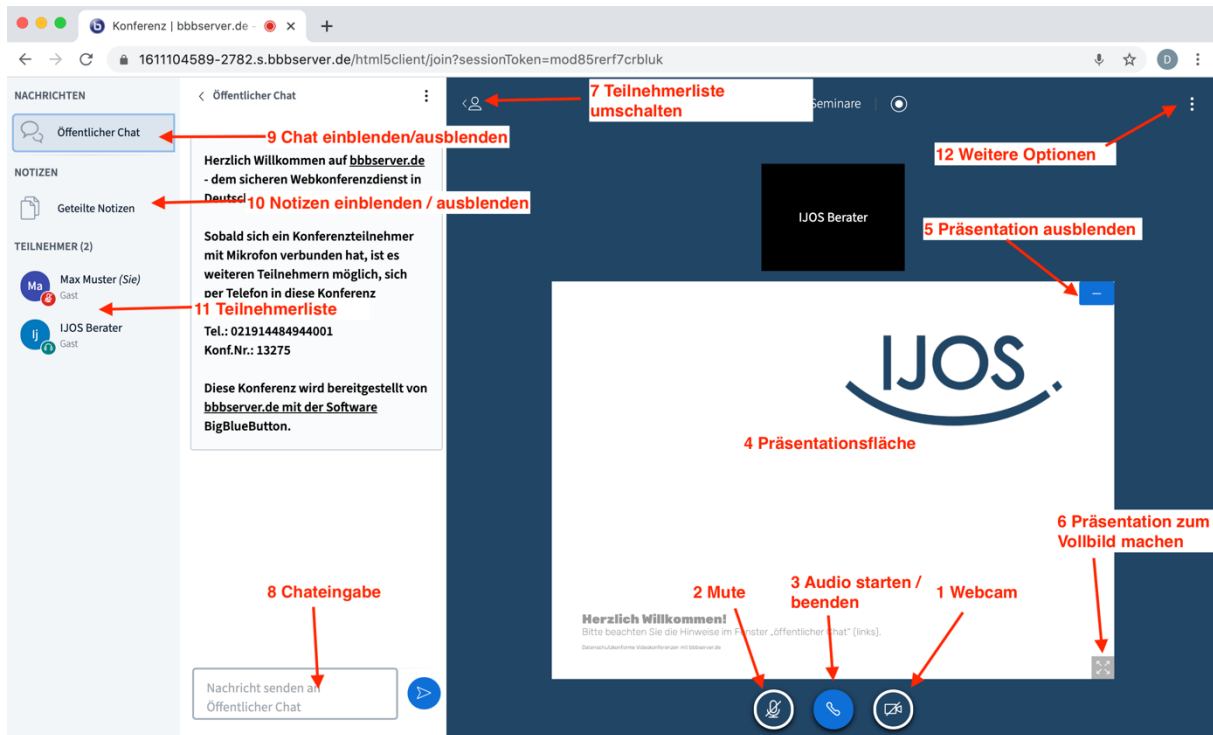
Konferenz | bbbserver.de - ×
+
1611104589-2782.s.bbbserver.de/html5client/join?sessionToken=mod85rerf7crbluk
D

NACHRICHTEN
Öffentlicher Chat
NOTIZEN
Geteilte Notizen
TEILNEHMER (2)
Ma Max Muster (Sie)
Gast
Ij IJOS Berater
Gast

< Öffentlicher Chat

Herzlich Willkommen auf bbbserver.de - dem sicheren Webkonferenzdienst in Deutscl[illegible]

Sobald sich ein Konferenzteilnehmer mit Mikrofon verbunden hat, ist es weiteren Teilnehmern möglich, sich per Telefon in diese Konferenz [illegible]
Tel.: 021914484944001
Konf.Nr.: 13275

Diese Konferenz wird bereitgestellt von bbbserver.de mit der Software BigBlueButton.

Nachricht senden an Öffentlicher Chat

7 Teilnehmerliste umschalten
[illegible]eminare
9 Chat einblenden/ausblenden
12 Weitere Optionen
10 Notizen einblenden / ausblenden
IJOS Berater
5 Präsentation ausblenden
11 Teilnehmerliste
IJOS
4 Präsentationsfläche
6 Präsentation zum Vollbild machen
8 Chateingabe
2 Mute
3 Audio starten / beenden
1 Webcam
Herzlich Willkommen!
Bitte beachten Sie die Hinweise im F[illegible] „öffentlicher Chat" (links).
Datenschutzkonforme Videokonferenzen mit bbbserver.de